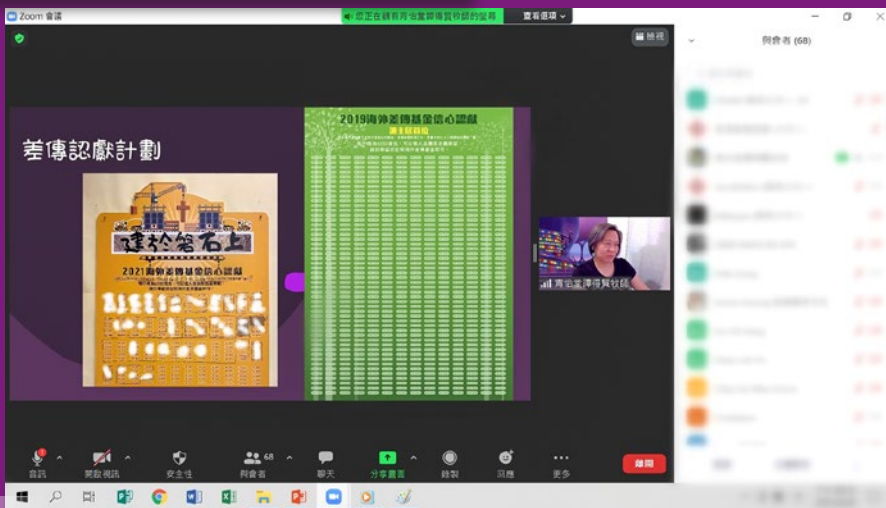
Zoom 會議

您正在觀看青池堂譚傳賢牧師的螢幕

查看選項

檢視

與會者 (68)

差傳認獻計劃

建於磐石上

2021海外差傳基金信心認獻

2019海外差傳基金信心認獻

青池堂譚傳賢牧師

音訊

開啟視訊

安全性

與會者 68

聊天

分享畫面

錄製

反應

更多

離開